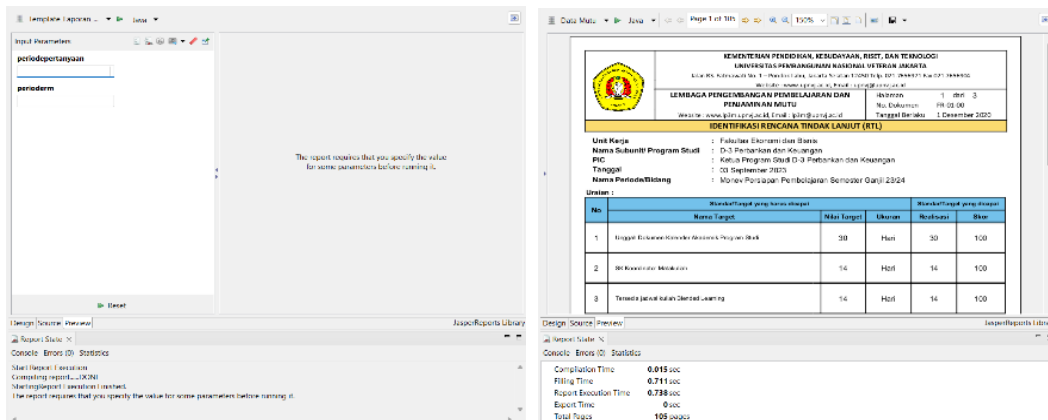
Template Laporan ... Java

Input Parameters

periodepertanyaan

perioderm

The report requires that you specify the value for some parameters before running it.

Reset

Design Source Preview

JasperReports Library

Report State

Console Errors (0) Statistics

Start Report Execution
Compiling report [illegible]
Starting Report Execution finished.
The report requires that you specify the value for some parameters before running it.

Data Mutu Java Page 1 of 105 150%

KEMENTERIAN PENDIDIKAN, KEBUDAYAAN, RISET, DAN TEKNOLOGI
UNIVERSITAS PEMBANGUNAN NASIONAL VETERAN JAKARTA
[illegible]
Website : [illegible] Email : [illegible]

LEMBAGA PENGEMBANGAN PEMBELAJARAN DAN PENJAMINAN MUTU
Website : www.lppm.upnvj.ac.id, Email : lppm@upnvj.ac.id

| Halaman | 1 dari 3 |
|---|---|
| No. Dokumen | FR 01.00 |
| Tanggal Berlaku | 1 Desember 2020 |

IDENTIFIKASI RENCANA TINDAK LANJUT (RTL)

Unit Kerja : Fakultas Ekonomi dan Bisnis
Nama Subunit/ Program Studi : D-3 Perbankan dan Keuangan
PIC : Ketua Program Studi D-3 Perbankan dan Keuangan
Tanggal : 03 September 2023
Nama Periode/Bidang : Monev Persiapan Pembelajaran Semester Ganjil 23/24

Uraian :

| No. | Standar/Target yang harus dicapai | | | Standar/Target yang dicapai | |
|---|---|---|---|---|---|
| | Nama Target | Nilai Target | Ukuran | Realisasi | Skor |
| 1 | Unggah Dokumen Kalender Akademik Program Studi | 30 | Hari | 30 | 100 |
| 2 | SK Koordinator Matakuliah | 14 | Hari | 14 | 100 |
| 3 | Tersedia jadwal kuliah Blended Learning | 14 | Hari | 14 | 100 |

Design Source Preview

JasperReports Library

Report State

Console Errors (0) Statistics

Compilation Time 0.015 sec
Filling Time 0.711 sec
Report Execution Time 0.738 sec
Export Time 0 sec
Total Pages 105 pages